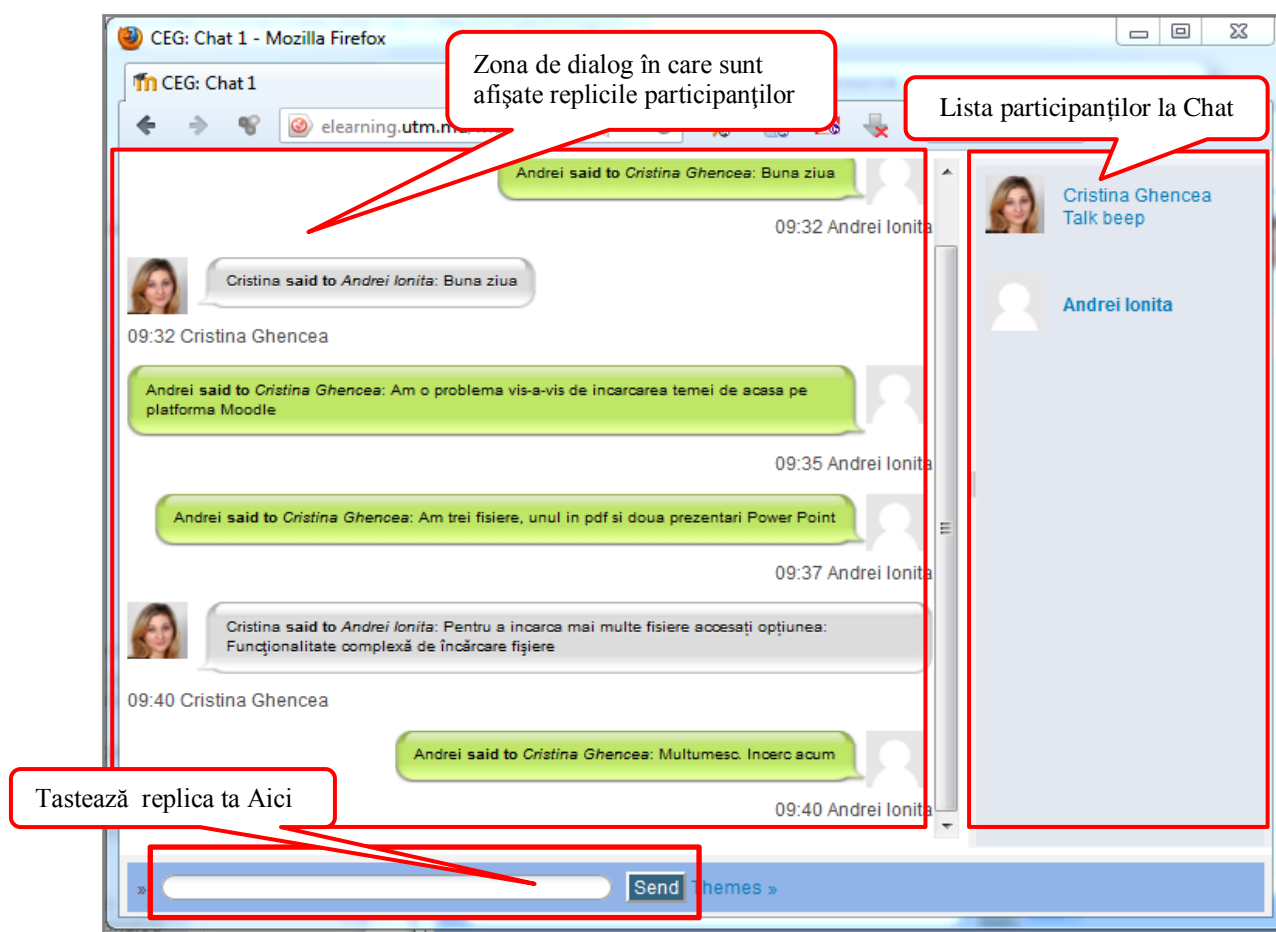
CEG: Chat 1 - Mozilla Firefox

CEG: Chat 1

Zona de dialog în care sunt afişate replicile participanţilor

Lista participanţilor la Chat

elearning.utm.m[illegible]

Andrei **said to** *Cristina Ghencea*: Buna ziua

09:32 Andrei Ionita

Cristina **said to** *Andrei Ionita*: Buna ziua

09:32 Cristina Ghencea

Andrei **said to** *Cristina Ghencea*: Am o problema vis-a-vis de incarcarea temei de acasa pe platforma Moodle

09:35 Andrei Ionita

Andrei **said to** *Cristina Ghencea*: Am trei fisiere, unul in pdf si doua prezentari Power Point

09:37 Andrei Ionita

Cristina **said to** *Andrei Ionita*: Pentru a incarca mai multe fisiere accesați opțiunea: Funcționalitate complexă de încărcare fişiere

09:40 Cristina Ghencea

Andrei **said to** *Cristina Ghencea*: Multumesc. Incerc acum

09:40 Andrei Ionita

Cristina Ghencea
Talk beep

Andrei Ionita

Tastează replica ta Aici

»

Send

Themes »